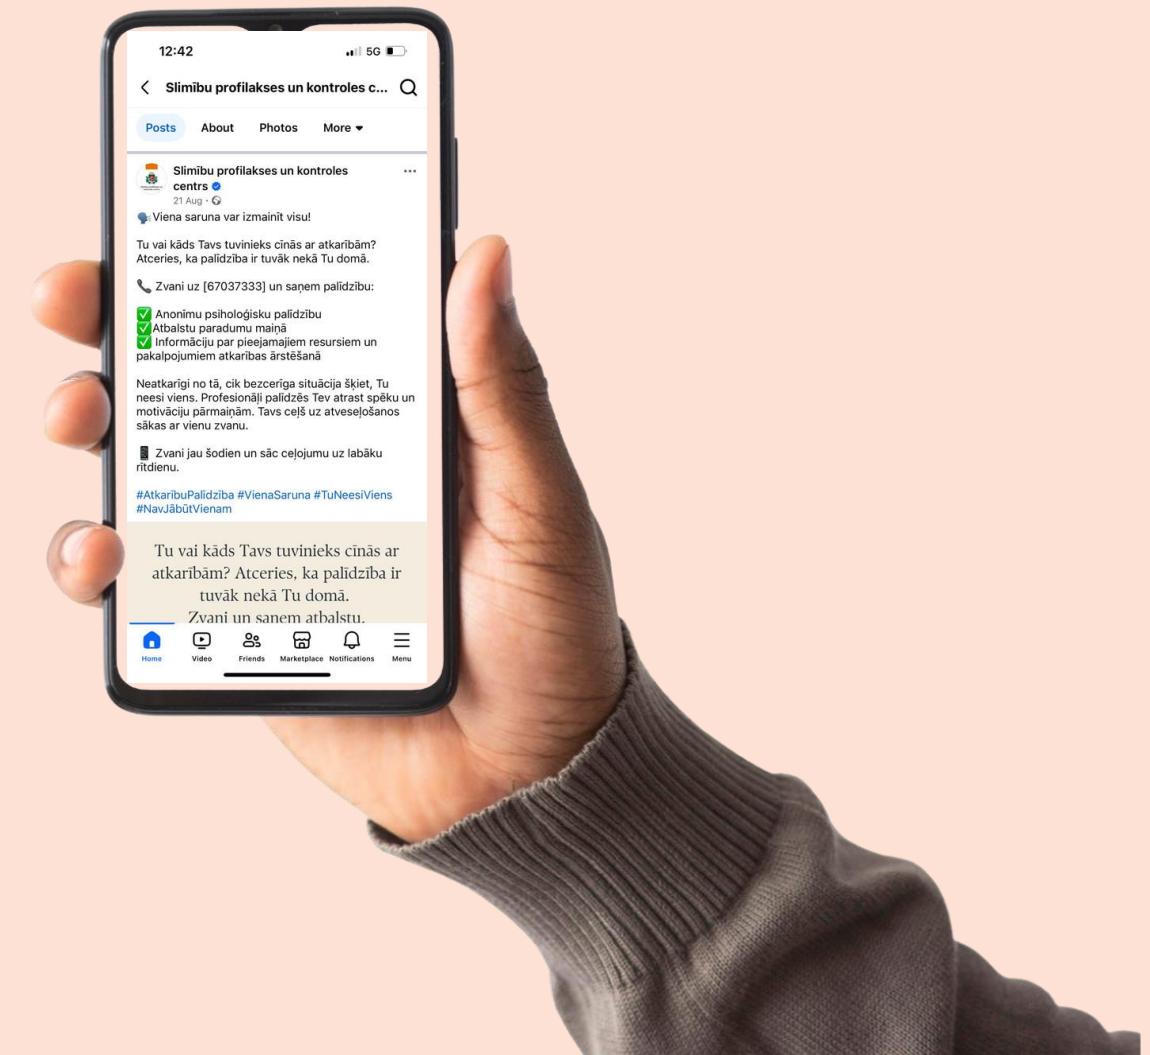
12:42

5G

Slimību profilakses un kontroles c...

Posts About Photos More

Slimību profilakses un kontroles centrs
21 Aug ·

Viena saruna var izmainīt visu!

Tu vai kāds Tavs tuvinieks cīnās ar atkarībām? Atceries, ka palīdzība ir tuvāk nekā Tu domā.

Zvani uz [67037333] un saņem palīdzību:

Anonīmu psiholoģisku palīdzību
Atbalstu paradumu maiņā
Informāciju par pieejamajiem resursiem un pakalpojumiem atkarības ārstēšanā

Neatkarīgi no tā, cik bezcerīga situācija šķiet, Tu neesi viens. Profesionāļi palīdzēs Tev atrast spēku un motivāciju pārmaiņām. Tavs ceļš uz atveseļošanos sākas ar vienu zvanu.

Zvani jau šodien un sāc ceļojumu uz labāku rītdienu.

#AtkarībuPalīdzība #VienaSaruna #TuNeesiViens #NavJābūtVienam

Tu vai kāds Tavs tuvinieks cīnās ar atkarībām? Atceries, ka palīdzība ir tuvāk nekā Tu domā.
Zvani un saņem atbalstu.

Home Video Friends Marketplace Notifications Menu